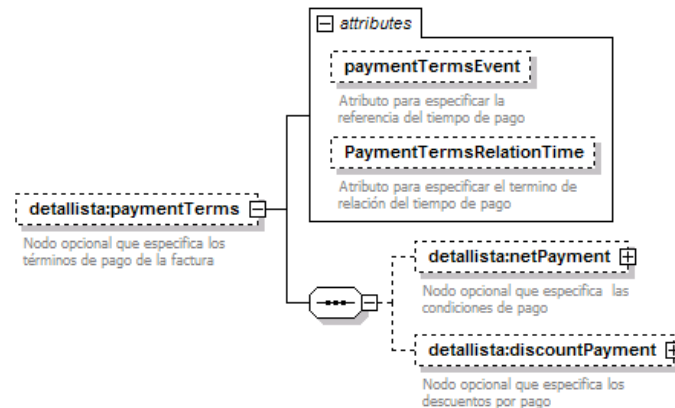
attributes

paymentTermsEvent

Atributo para especificar la referencia del tiempo de pago

PaymentTermsRelationTime

Atributo para especificar el termino de relación del tiempo de pago

detallista:paymentTerms

Nodo opcional que especifica los términos de pago de la factura

detallista:netPayment

Nodo opcional que especifica las condiciones de pago

detallista:discountPayment

Nodo opcional que especifica los descuentos por pago